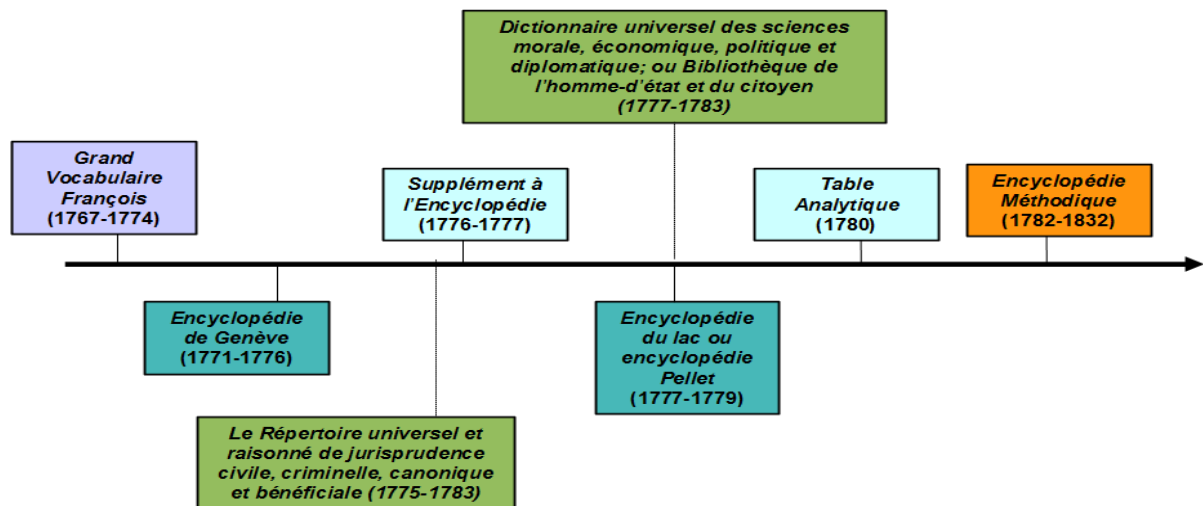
Dictionnaire universel des sciences morale, économique, politique et diplomatique; ou Bibliothèque de l'homme-d'état et du citoyen (1777-1783)

Grand Vocabulaire François (1767-1774)

Supplément à l'Encyclopédie (1776-1777)

Table Analytique (1780)

Encyclopédie Méthodique (1782-1832)

Encyclopédie de Genève (1771-1776)

Encyclopédie du lac ou encyclopédie Pellet (1777-1779)

Le Répertoire universel et raisonné de jurisprudence civile, criminelle, canonique et bénéficiale (1775-1783)